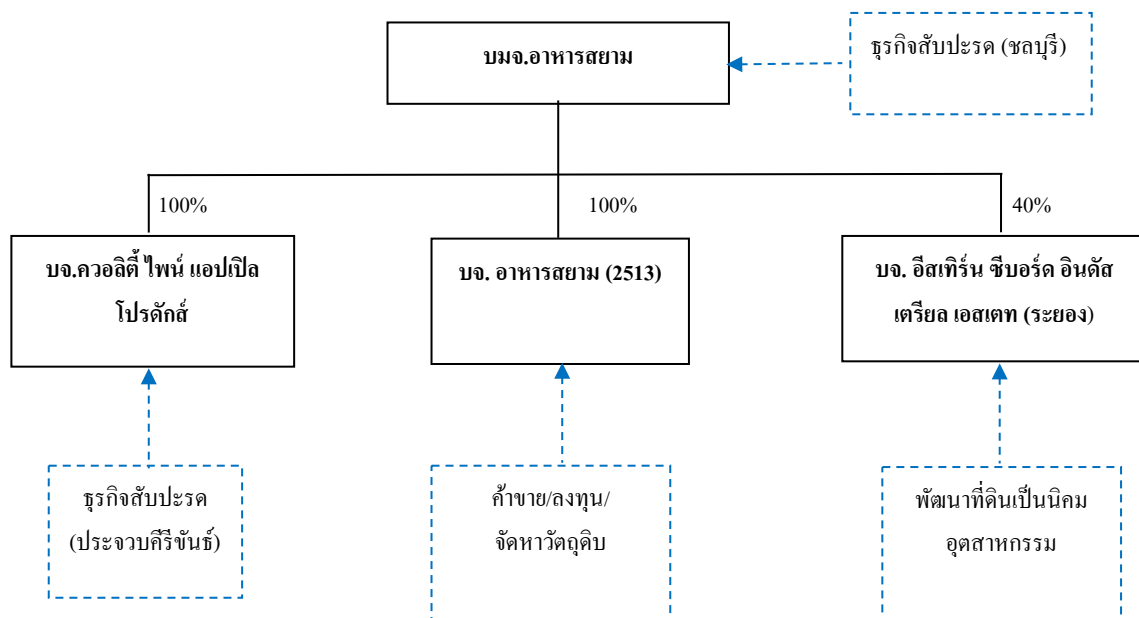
บมจ.อาหารสยาม

ธุรกิจสับปะรด (ชลบุรี)

100%

100%

40%

บจ.ควอลิตี้ ไพน์ แอปเปิล โปรดักส์

บจ. อาหารสยาม (2513)

บจ. อีสเทิร์น ซีบอร์ด อินดัสเตรียล เอสเตท (ระยอง)

ธุรกิจสับปะรด (ประจวบคีรีขันธ์)

ค้าขาย/ลงทุน/จัดหาวัตถุดิบ

พัฒนาที่ดินเป็นนิคมอุตสาหกรรม